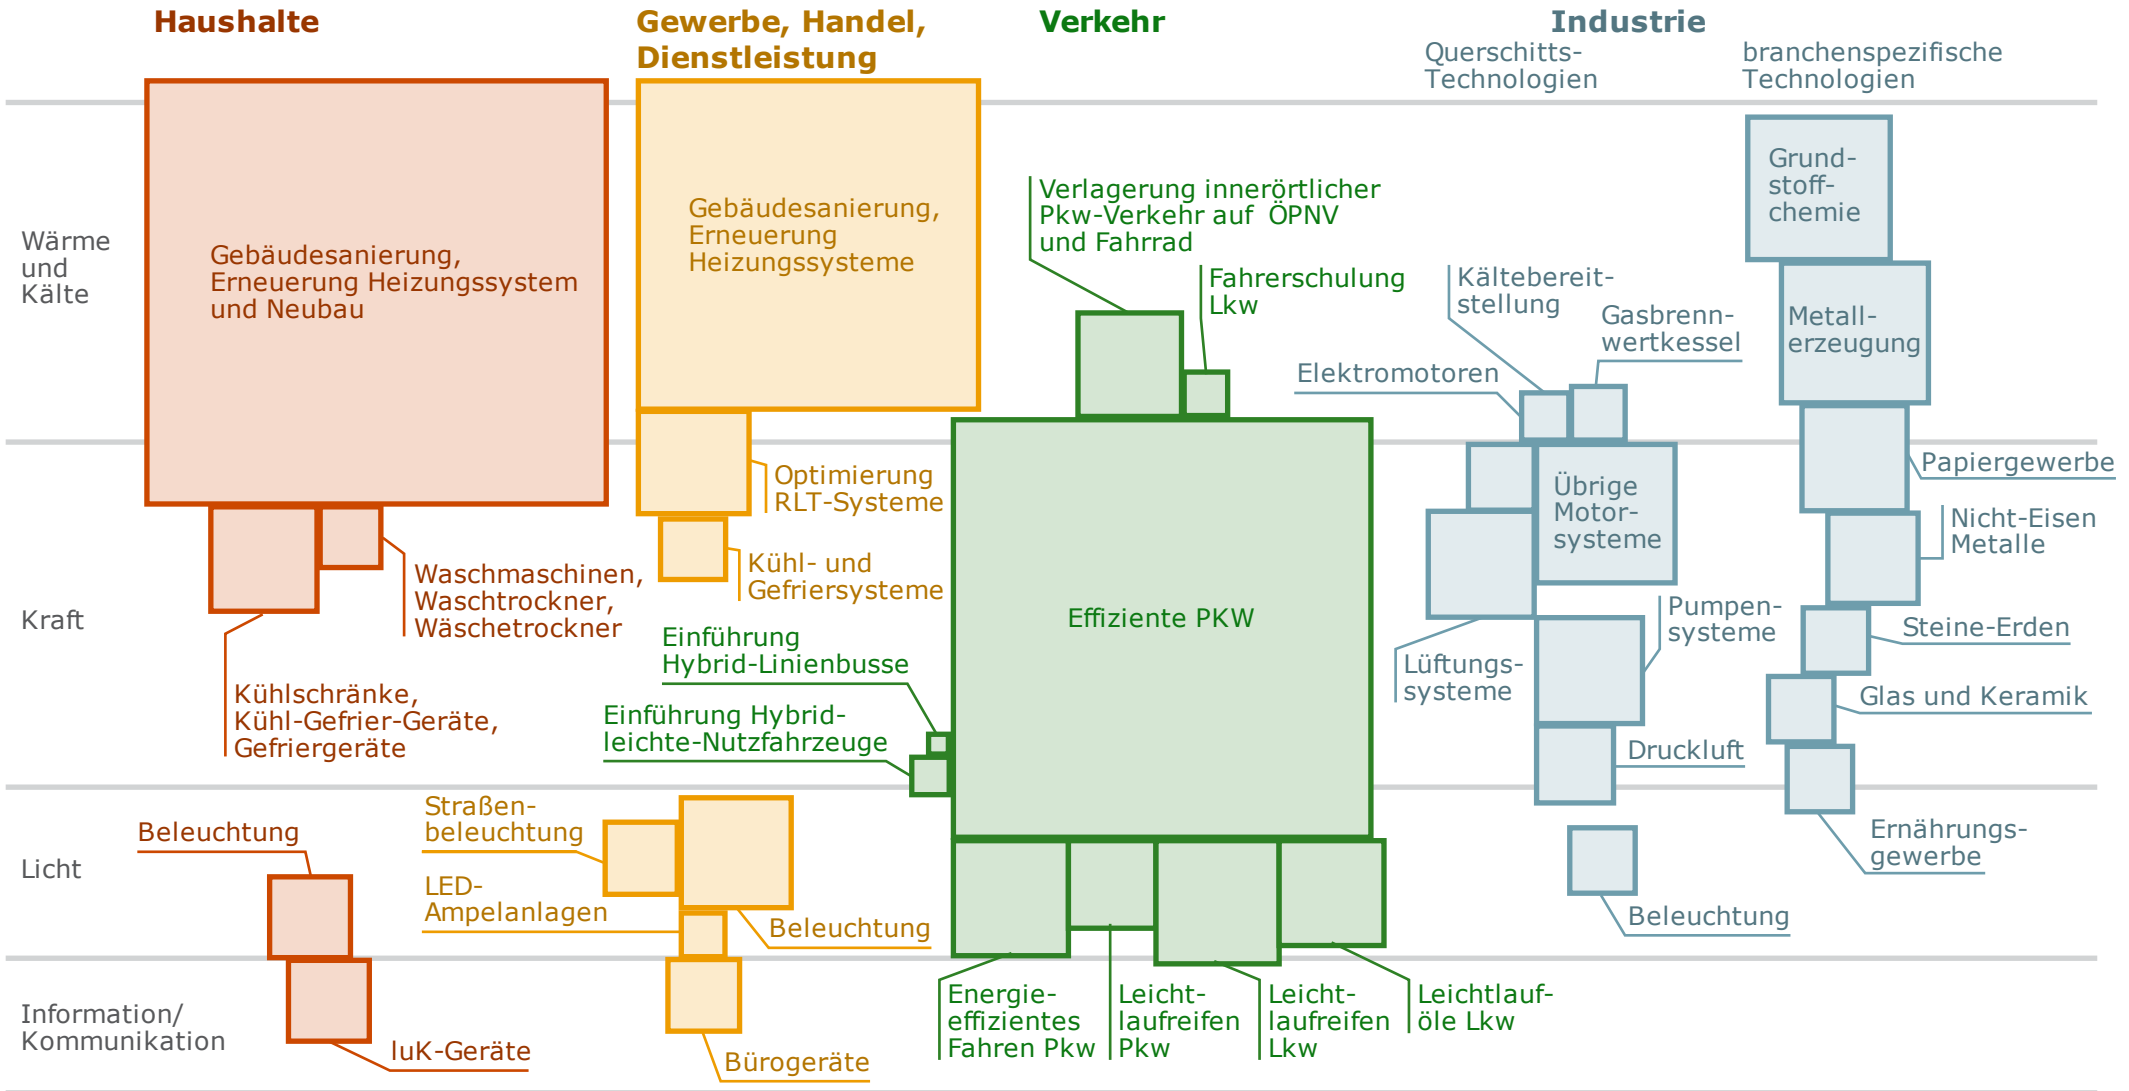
Haushalte

Gewerbe, Handel, Dienstleistung

Verkehr

Industrie

Querschitts-Technologien

branchenspezifische Technologien

Wärme und Kälte

Kraft

Licht

Information/ Kommunikation

Gebäudesanierung, Erneuerung Heizungssystem und Neubau

Waschmaschinen, Waschtrockner, Wäschetrockner

Kühlschränke, Kühl-Gefrier-Geräte, Gefriergeräte

Beleuchtung

IuK-Geräte

Gebäudesanierung, Erneuerung Heizungssysteme

Optimierung RLT-Systeme

Kühl- und Gefriersysteme

Straßen-beleuchtung

LED-Ampelanlagen

Beleuchtung

Bürogeräte

Verlagerung innerörtlicher Pkw-Verkehr auf ÖPNV und Fahrrad

Fahrerschulung Lkw

Effiziente PKW

Einführung Hybrid-Linienbusse

Einführung Hybrid-leichte-Nutzfahrzeuge

Energie-effizientes Fahren Pkw

Leicht-laufreifen Pkw

Leicht-laufreifen Lkw

Leichtlauf-öle Lkw

Kältebereit-stellung

Gasbrenn-wertkessel

Elektromotoren

Übrige Motor-systeme

Pumpen-systeme

Lüftungs-systeme

Druckluft

Beleuchtung

Grund-stoff-chemie

Metall-erzeugung

Papiergewerbe

Nicht-Eisen Metalle

Steine-Erden

Glas und Keramik

Ernährungs-gewerbe